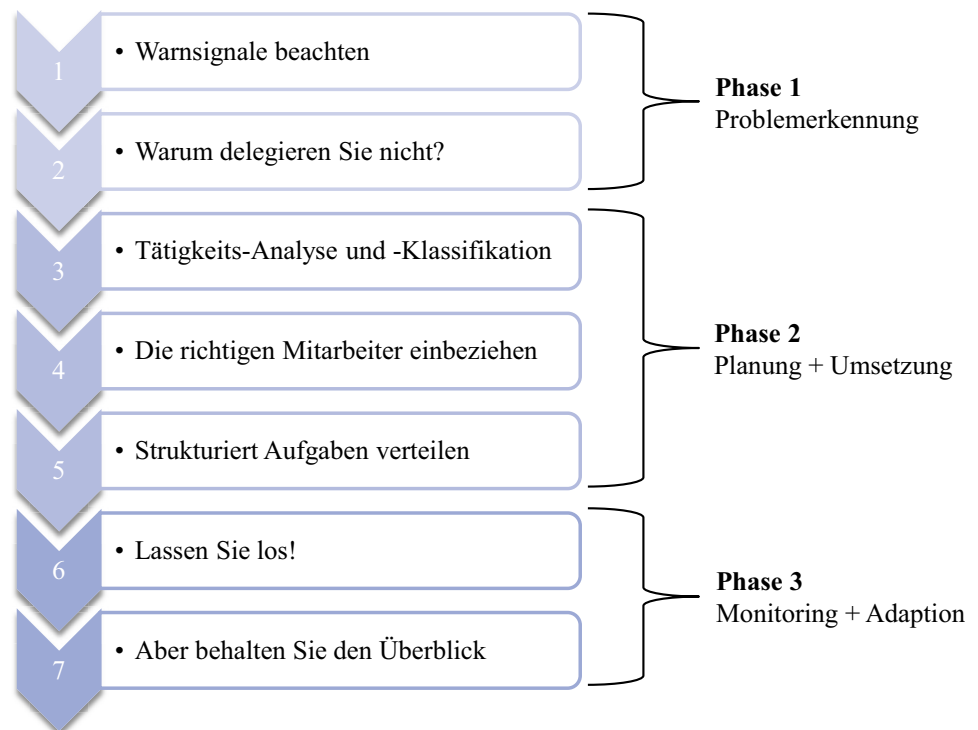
1
• Warnsignale beachten

2
• Warum delegieren Sie nicht?

**Phase 1**
Problemerkennung

3
• Tätigkeits-Analyse und -Klassifikation

4
• Die richtigen Mitarbeiter einbeziehen

5
• Strukturiert Aufgaben verteilen

**Phase 2**
Planung + Umsetzung

6
• Lassen Sie los!

7
• Aber behalten Sie den Überblick

**Phase 3**
Monitoring + Adaption